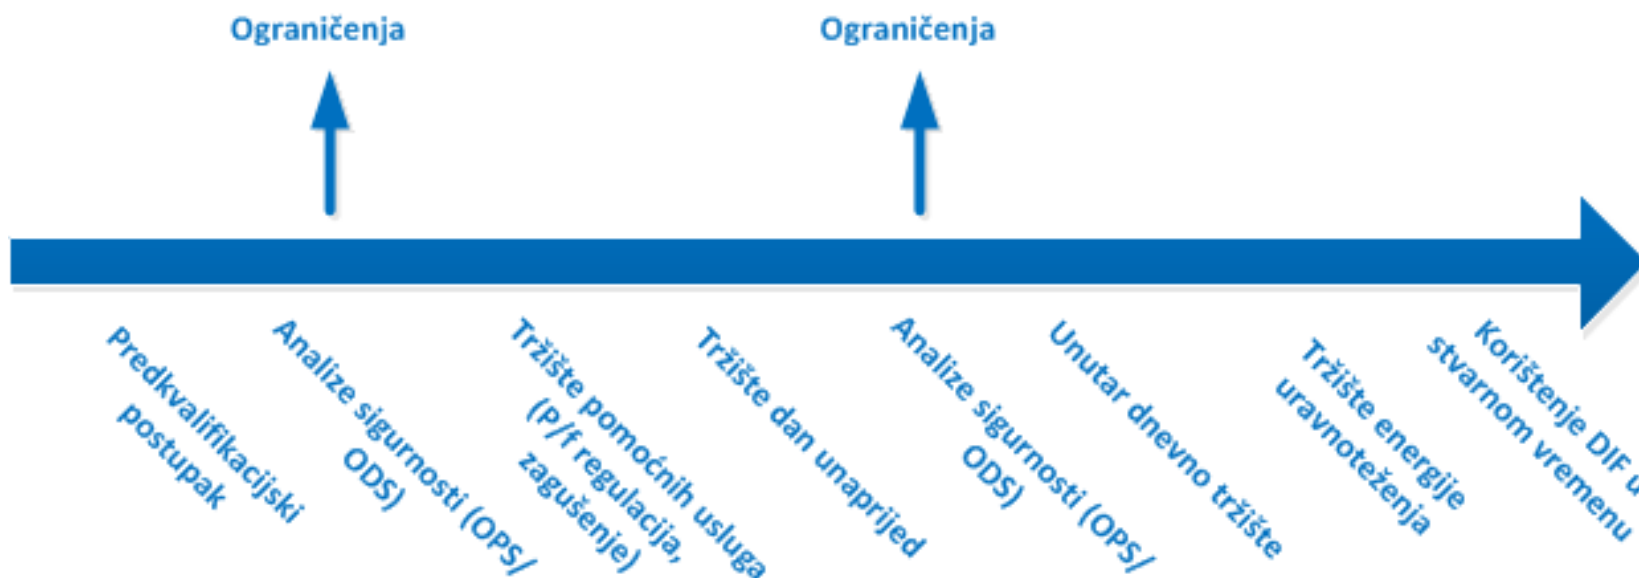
Ograničenja

Ograničenja

Predkvalifikacijski postupak

Analize sigurnosti (OPS/ ODS)

Tržište pomoćnih usluga (P/f regulacija, zagušenje)

Tržište dan unaprijed

Analize sigurnosti (OPS/ ODS)

Unutar dnevno tržište

Tržište energije uravnoteženja

Korištenje DIF u stvarnom vremenu